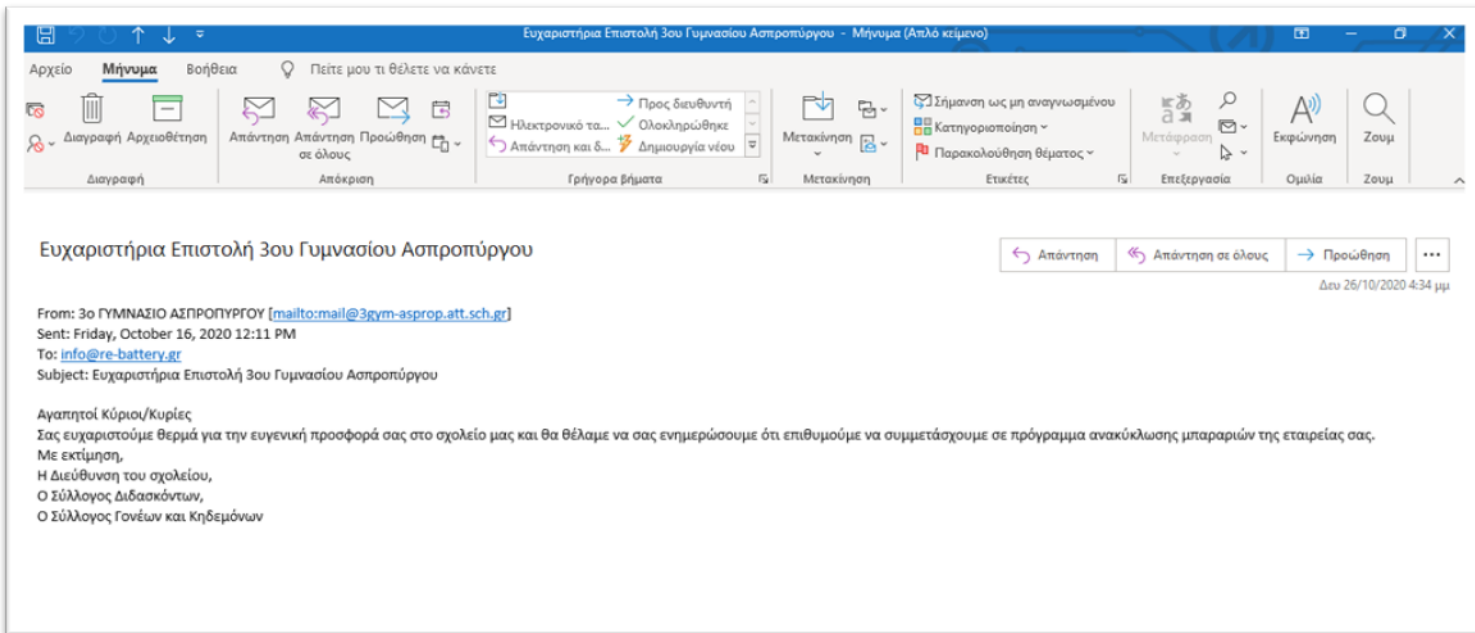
Ευχαριστήρια Επιστολή 3ου Γυμνασίου Ασπροπύργου - Μήνυμα (Απλό κείμενο)

Αρχείο Μήνυμα Βοήθεια Πείτε μου τι θέλετε να κάνετε

Διαγραφή Αρχειοθέτηση
Διαγραφή

Απάντηση Απάντηση σε όλους Προώθηση
Απόκριση

Ηλεκτρονικό τα... Απάντηση και δ... Προς διευθυντή Ολοκληρώθηκε Δημιουργία νέου
Γρήγορα βήματα

Μετακίνηση
Μετακίνηση

Σήμανση ως μη αναγνωσμένου
Κατηγοριοποίηση
Παρακολούθηση θέματος
Ετικέτες

Μετάφραση
Επεξεργασία

Εκφώνηση
Ομιλία

Ζουμ
Ζουμ

Ευχαριστήρια Επιστολή 3ου Γυμνασίου Ασπροπύργου

Απάντηση Απάντηση σε όλους Προώθηση ...

Δευ 26/10/2020 4:34 μμ

From: 3ο ΓΥΜΝΑΣΙΟ ΑΣΠΡΟΠΥΡΓΟΥ [mailto:mail@3gym-asprop.att.sch.gr]
Sent: Friday, October 16, 2020 12:11 PM
To: info@re-battery.gr
Subject: Ευχαριστήρια Επιστολή 3ου Γυμνασίου Ασπροπύργου

Αγαπητοί Κύριοι/Κυρίες
Σας ευχαριστούμε θερμά για την ευγενική προσφορά σας στο σχολείο μας και θα θέλαμε να σας ενημερώσουμε ότι επιθυμούμε να συμμετάσχουμε σε πρόγραμμα ανακύκλωσης μπαραριών της εταιρείας σας.
Με εκτίμηση,
Η Διεύθυνση του σχολείου,
Ο Σύλλογος Διδασκόντων,
Ο Σύλλογος Γονέων και Κηδεμόνων